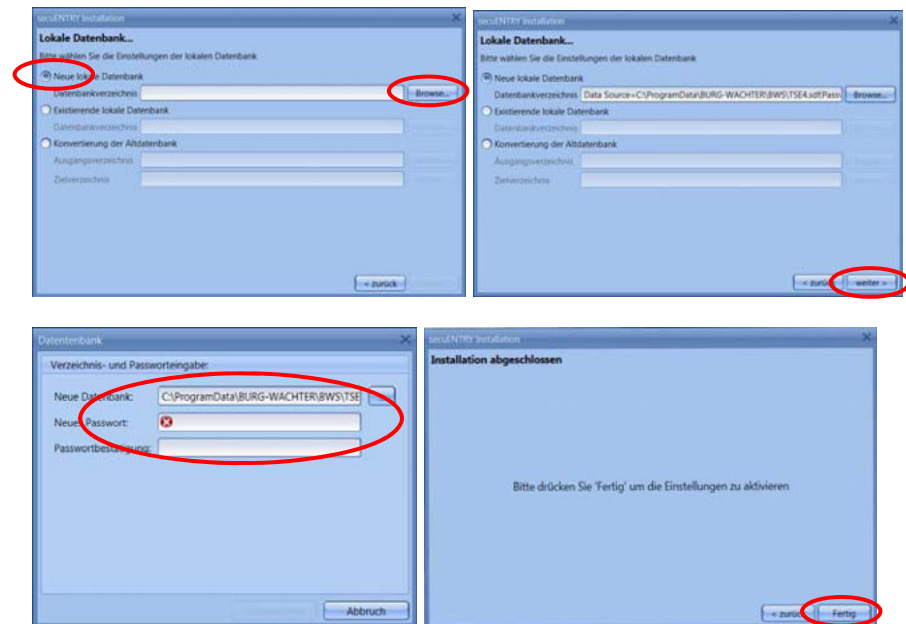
secuENTRY Installation

Lokale Datenbank...

Bitte wählen Sie die Einstellungen der lokalen Datenbank

Neue lokale Datenbank

Datenbankverzeichnis

Browse...

Existierende lokale Datenbank

Datenbankverzeichnis

Konvertierung der Altdatenbank

Ausgangsverzeichnis

Zielverzeichnis

< zurück

secuENTRY Installation

Lokale Datenbank...

Bitte wählen Sie die Einstellungen der lokalen Datenbank

Neue lokale Datenbank

Datenbankverzeichnis Data Source=C:\ProgramData\BURG-WACHTER\BWS\TSE4.sdf;Pass

Browse...

Existierende lokale Datenbank

Datenbankverzeichnis

Konvertierung der Altdatenbank

Ausgangsverzeichnis

Zielverzeichnis

< zurück

weiter >

Datentenbank

Verzeichnis- und Passworteingabe:

Neue Datenbank: C:\ProgramData\BURG-WACHTER\BWS\TSE

...

Neues Passwort:

Passwortbestätigung:

Abbruch

secuENTRY Installation

Installation abgeschlossen

Bitte drücken Sie 'Fertig' um die Einstellungen zu aktivieren

< zurück

Fertig